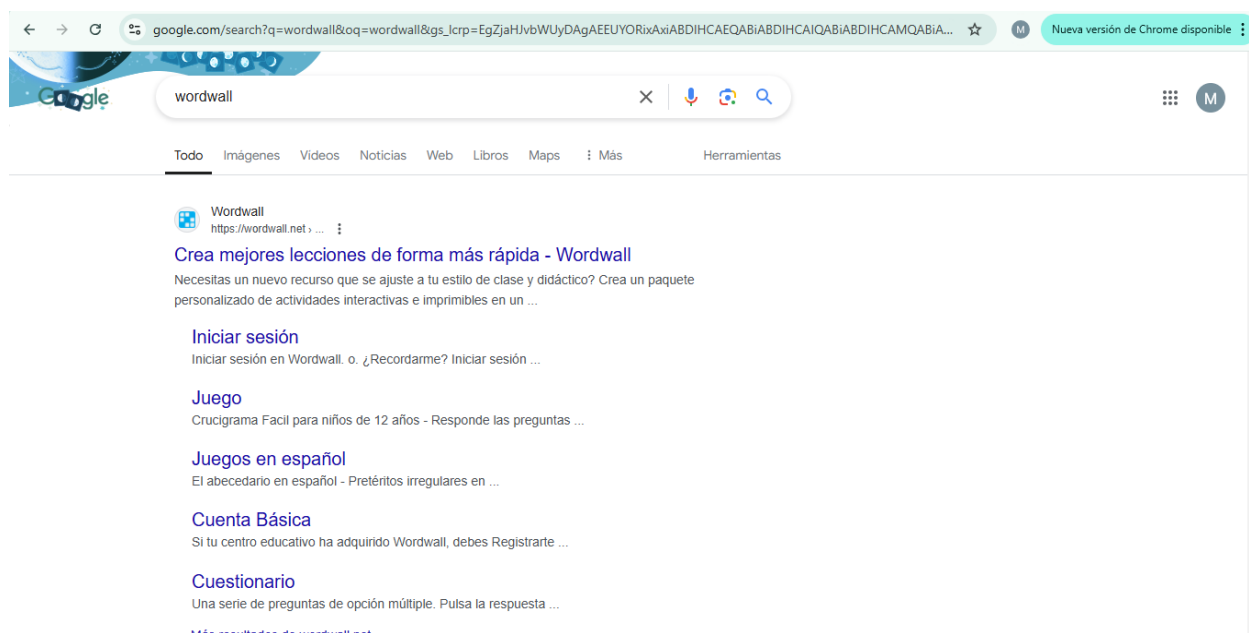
google.com/search?q=wordwall&oq=wordwall&gs_lcrp=EgZjaHJvbWUyDAgAEEUYORixAxiABDIHCAEQABiABDIHCAIQABiABDIHCAMQABiA...

M

Nueva versión de Chrome disponible

Google

wordwall

M

Todo Imágenes Videos Noticias Web Libros Maps ⋮ Más Herramientas

Wordwall
https://wordwall.net › ...

Crea mejores lecciones de forma más rápida - Wordwall

Necesitas un nuevo recurso que se ajuste a tu estilo de clase y didáctico? Crea un paquete personalizado de actividades interactivas e imprimibles en un ...

Iniciar sesión
Iniciar sesión en Wordwall. o. ¿Recordarme? Iniciar sesión ...

Juego
Crucigrama Facil para niños de 12 años - Responde las preguntas ...

Juegos en español
El abecedario en español - Pretéritos irregulares en ...

Cuenta Básica
Si tu centro educativo ha adquirido Wordwall, debes Registrarte ...

Cuestionario
Una serie de preguntas de opción múltiple. Pulsa la respuesta ...

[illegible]